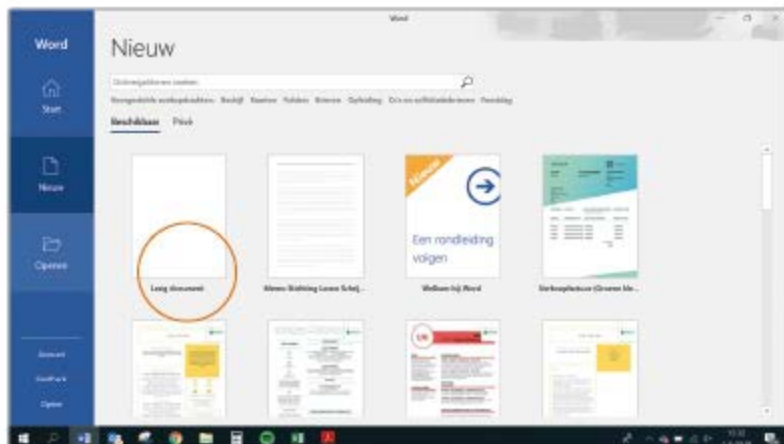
Word

Word

Start

Nieuw

Openen

Account

Feedback

Opties

Nieuw

Onlinesjablonen zoeken

Voorgestelde zoekopdrachten: Bedrijf Kaarten Folders Brieven Opleiding Cv's en sollicitatiebrieven Feestdag

Beschikbaar Privé

Leeg document

Nieuw

Een rondleiding volgen

Welkom bij Word

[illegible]

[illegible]